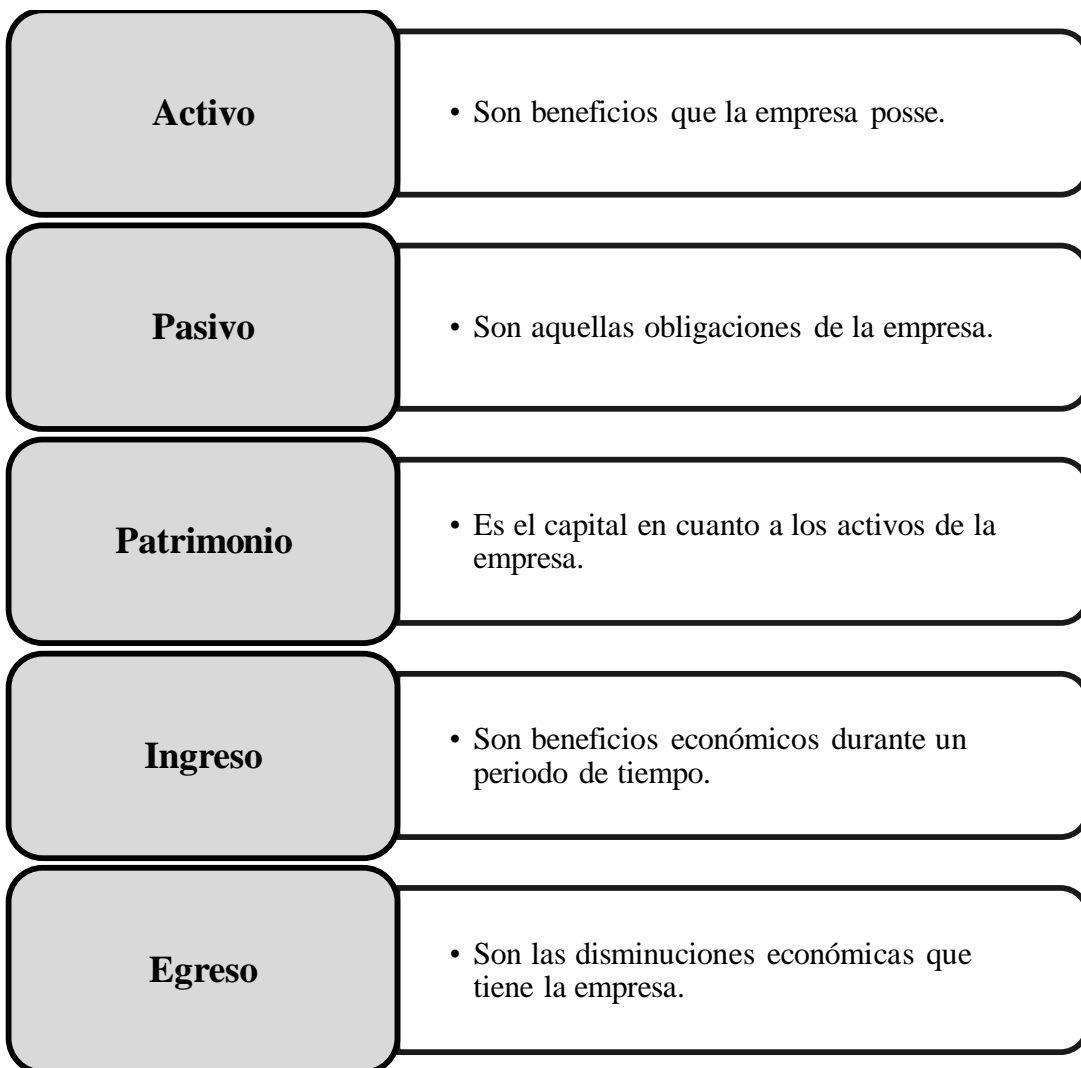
Activo

• Son beneficios que la empresa posse.

Pasivo

• Son aquellas obligaciones de la empresa.

Patrimonio

• Es el capital en cuanto a los activos de la empresa.

Ingreso

• Son beneficios económicos durante un periodo de tiempo.

Egreso

• Son las disminuciones económicas que tiene la empresa.